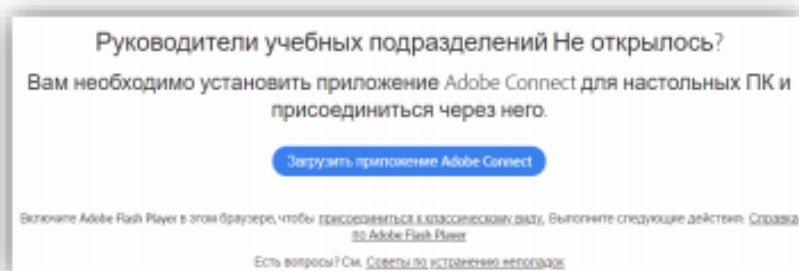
Руководители учебных подразделений Не открылось?

Вам необходимо установить приложение Adobe Connect для настольных ПК и присоединиться через него.

Загрузить приложение Adobe Connect

Включите Adobe Flash Player в этом браузере, чтобы присоединиться к классическому виду. Выполните следующие действия: Справка по Adobe Flash Player

Есть вопросы? См. Советы по устранению неполадок